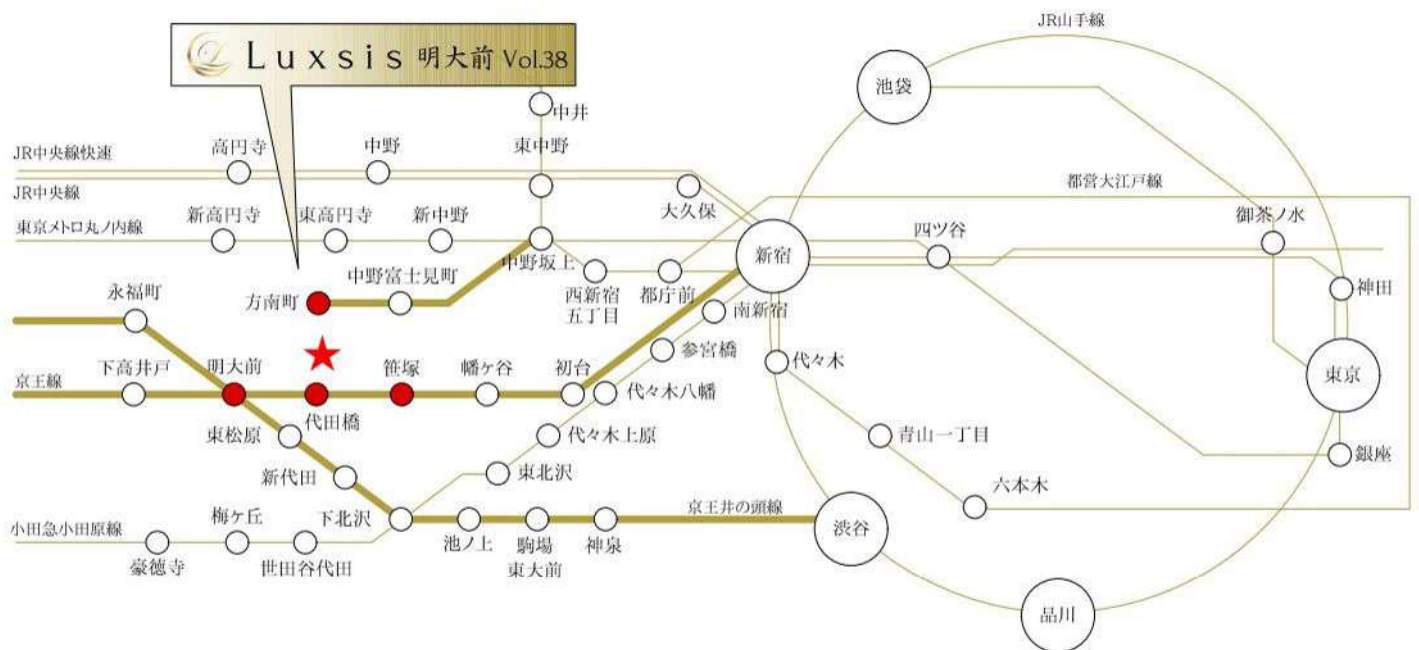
Luxsis 明大前 Vol.38

JR山手線
池袋
中井
JR中央線快速
高円寺
中野
東中野
JR中央線
大久保
都営大江戸線
東京メトロ丸ノ内線
新高円寺
東高円寺
新中野
四ツ谷
御茶ノ水
新宿
中野坂上
中野富士見町
方南町
西新宿五丁目
都庁前
神田
永福町
南新宿
参宮橋
代々木
東京
京王線
下高井戸
明大前
代田橋
笹塚
幡ヶ谷
初台
代々木八幡
東松原
代々木上原
青山一丁目
新代田
東北沢
銀座
六本木
京王井の頭線
小田急小田原線
梅ヶ丘
下北沢
池ノ上
駒場東大前
神泉
渋谷
豪徳寺
世田谷代田
品川